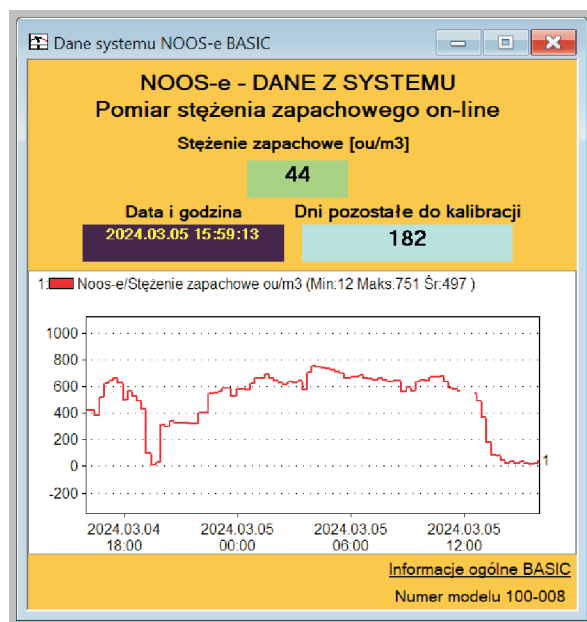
Dane systemu NOOS-e BASIC

NOOS-e - DANE Z SYSTEMU
Pomiar stężenia zapachowego on-line

Stężenie zapachowe [ou/m3]

44

Data i godzina

2024.03.05 15:59:13

Dni pozostałe do kalibracji

182

1. Noos-e/Stężenie zapachowe ou/m3 (Min:12 Maks:751 Śr:497 )

1000
800
600
400
200
0
-200

1

2024.03.04 18:00
2024.03.05 00:00
2024.03.05 06:00
2024.03.05 12:00

Informacje ogólne BASIC

Numer modelu 100-008